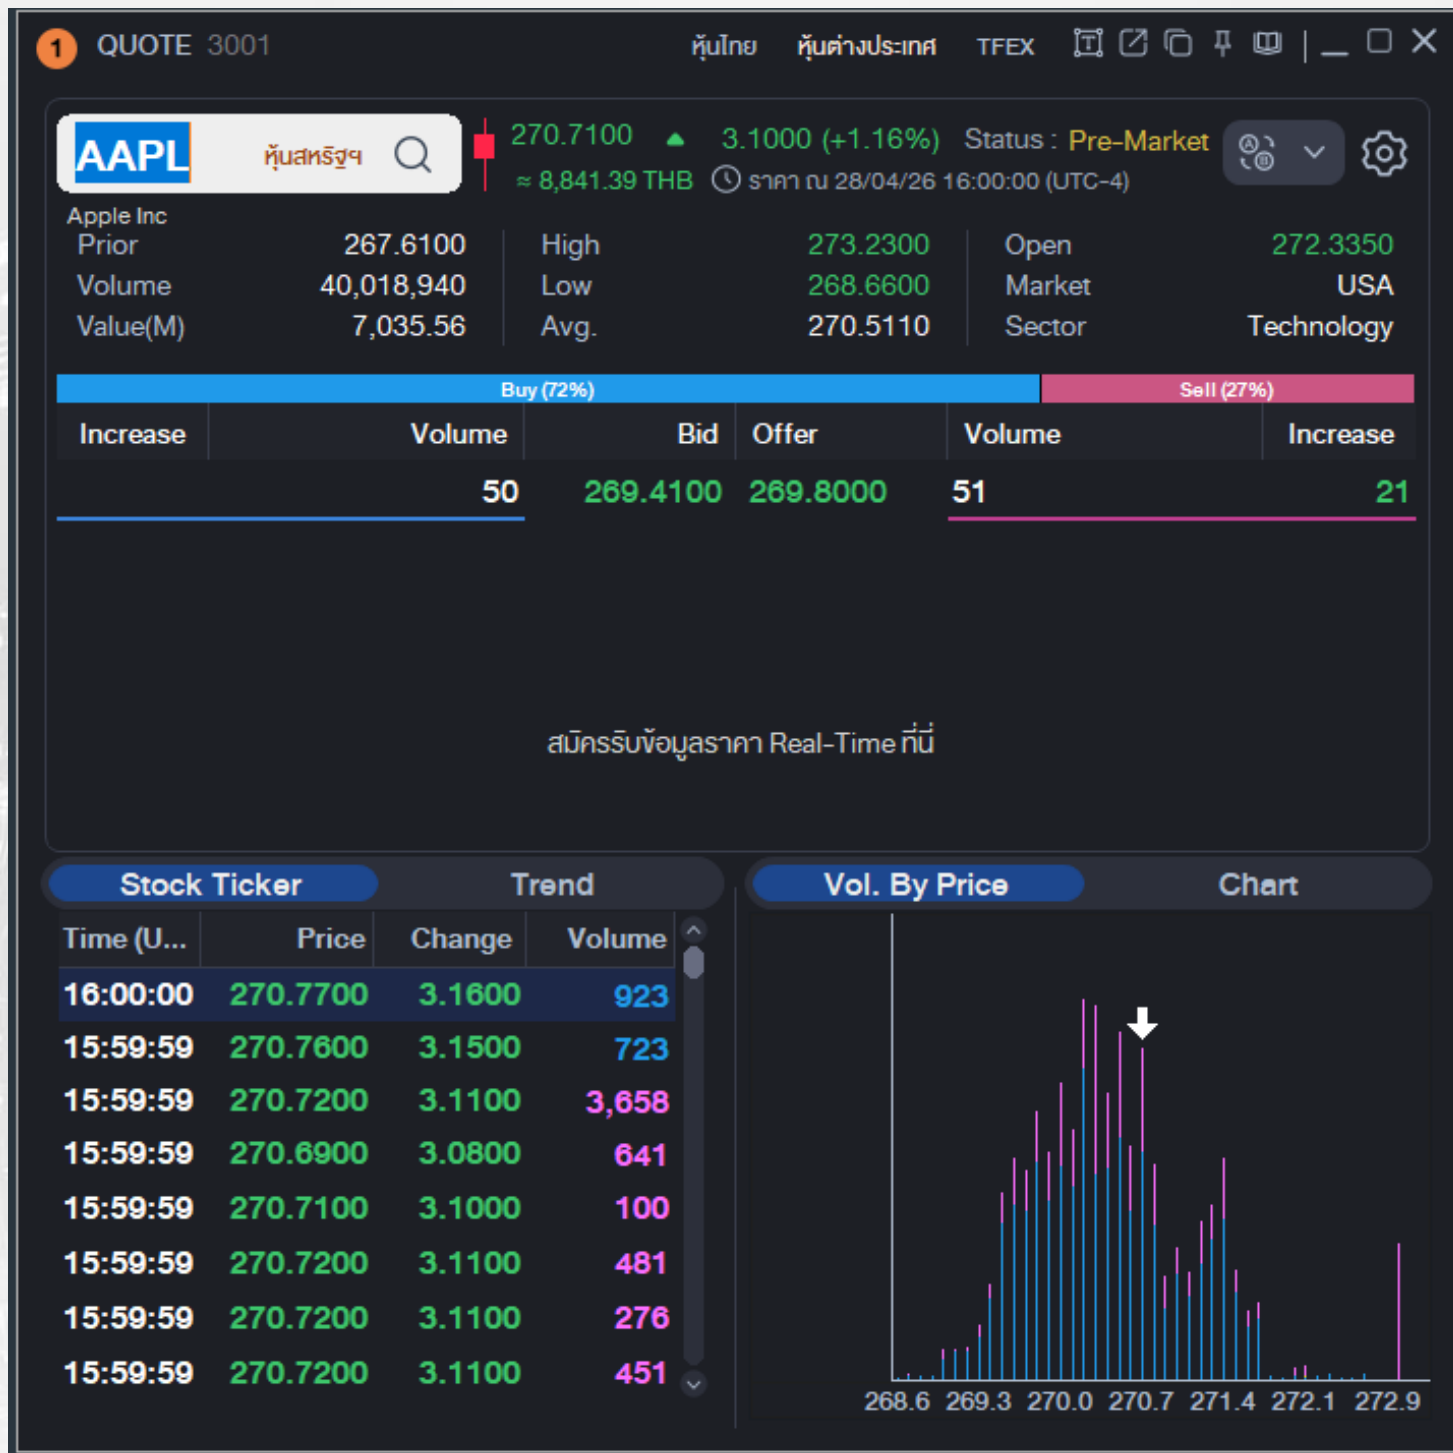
1 QUOTE 3001 หุ้นไทย หุ้นต่างประเทศ TFEX

AAPL หุ้นสหรัฐฯ

270.7100 3.1000 (+1.16%) Status : Pre-Market
≈ 8,841.39 THB ราคา ณ 28/04/26 16:00:00 (UTC-4)

Apple Inc

| Prior | 267.6100 | High | 273.2300 | Open | 272.3350 |
|---|---|---|---|---|---|
| Volume | 40,018,940 | Low | 268.6600 | Market | USA |
| Value(M) | 7,035.56 | Avg. | 270.5110 | Sector | Technology |

Buy (72%) Sell (27%)

| Increase | Volume | Bid | Offer | Volume | Increase |
|---|---|---|---|---|---|
| | 50 | 269.4100 | 269.8000 | 51 | 21 |

สมัครรับข้อมูลราคา Real-Time ที่นี่

Stock Ticker Trend Vol. By Price Chart

| Time (U... | Price | Change | Volume |
|---|---|---|---|
| 16:00:00 | 270.7700 | 3.1600 | 923 |
| 15:59:59 | 270.7600 | 3.1500 | 723 |
| 15:59:59 | 270.7200 | 3.1100 | 3,658 |
| 15:59:59 | 270.6900 | 3.0800 | 641 |
| 15:59:59 | 270.7100 | 3.1000 | 100 |
| 15:59:59 | 270.7200 | 3.1100 | 481 |
| 15:59:59 | 270.7200 | 3.1100 | 276 |
| 15:59:59 | 270.7200 | 3.1100 | 451 |

268.6 269.3 270.0 270.7 271.4 272.1 272.9